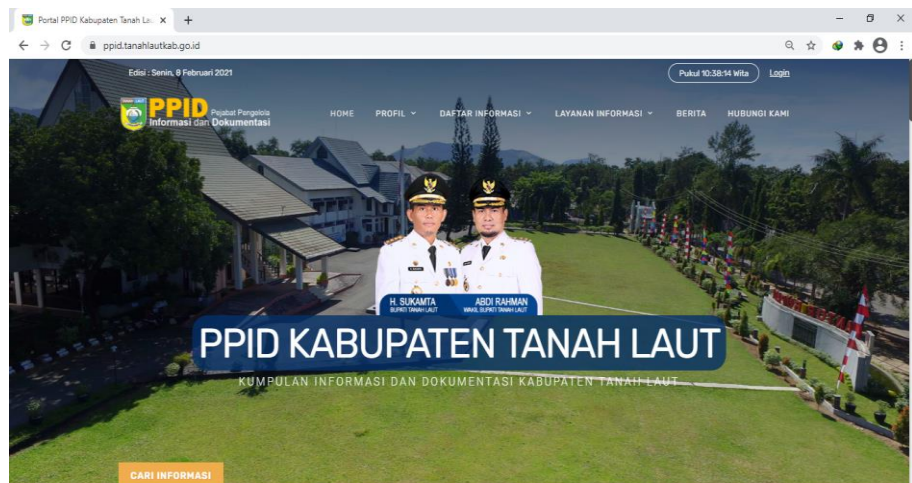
Portal PPID Kabupaten Tanah La

ppid.tanahlautkab.go.id

Edisi : Senin, 8 Februari 2021

Pukul 10:38:14 Wita

Login

PPID Pejabat Pengelola Informasi dan Dokumentasi

HOME

PROFIL

DAFTAR INFORMASI

LAYANAN INFORMASI

BERITA

HUBUNGI KAMI

H. SUKAMTA
BUPATI TANAH LAUT

ABDI RAHMAN
WAKIL BUPATI TANAH LAUT

PPID KABUPATEN TANAH LAUT

KUMPULAN INFORMASI DAN DOKUMENTASI KABUPATEN TANAH LAUT

CARI INFORMASI